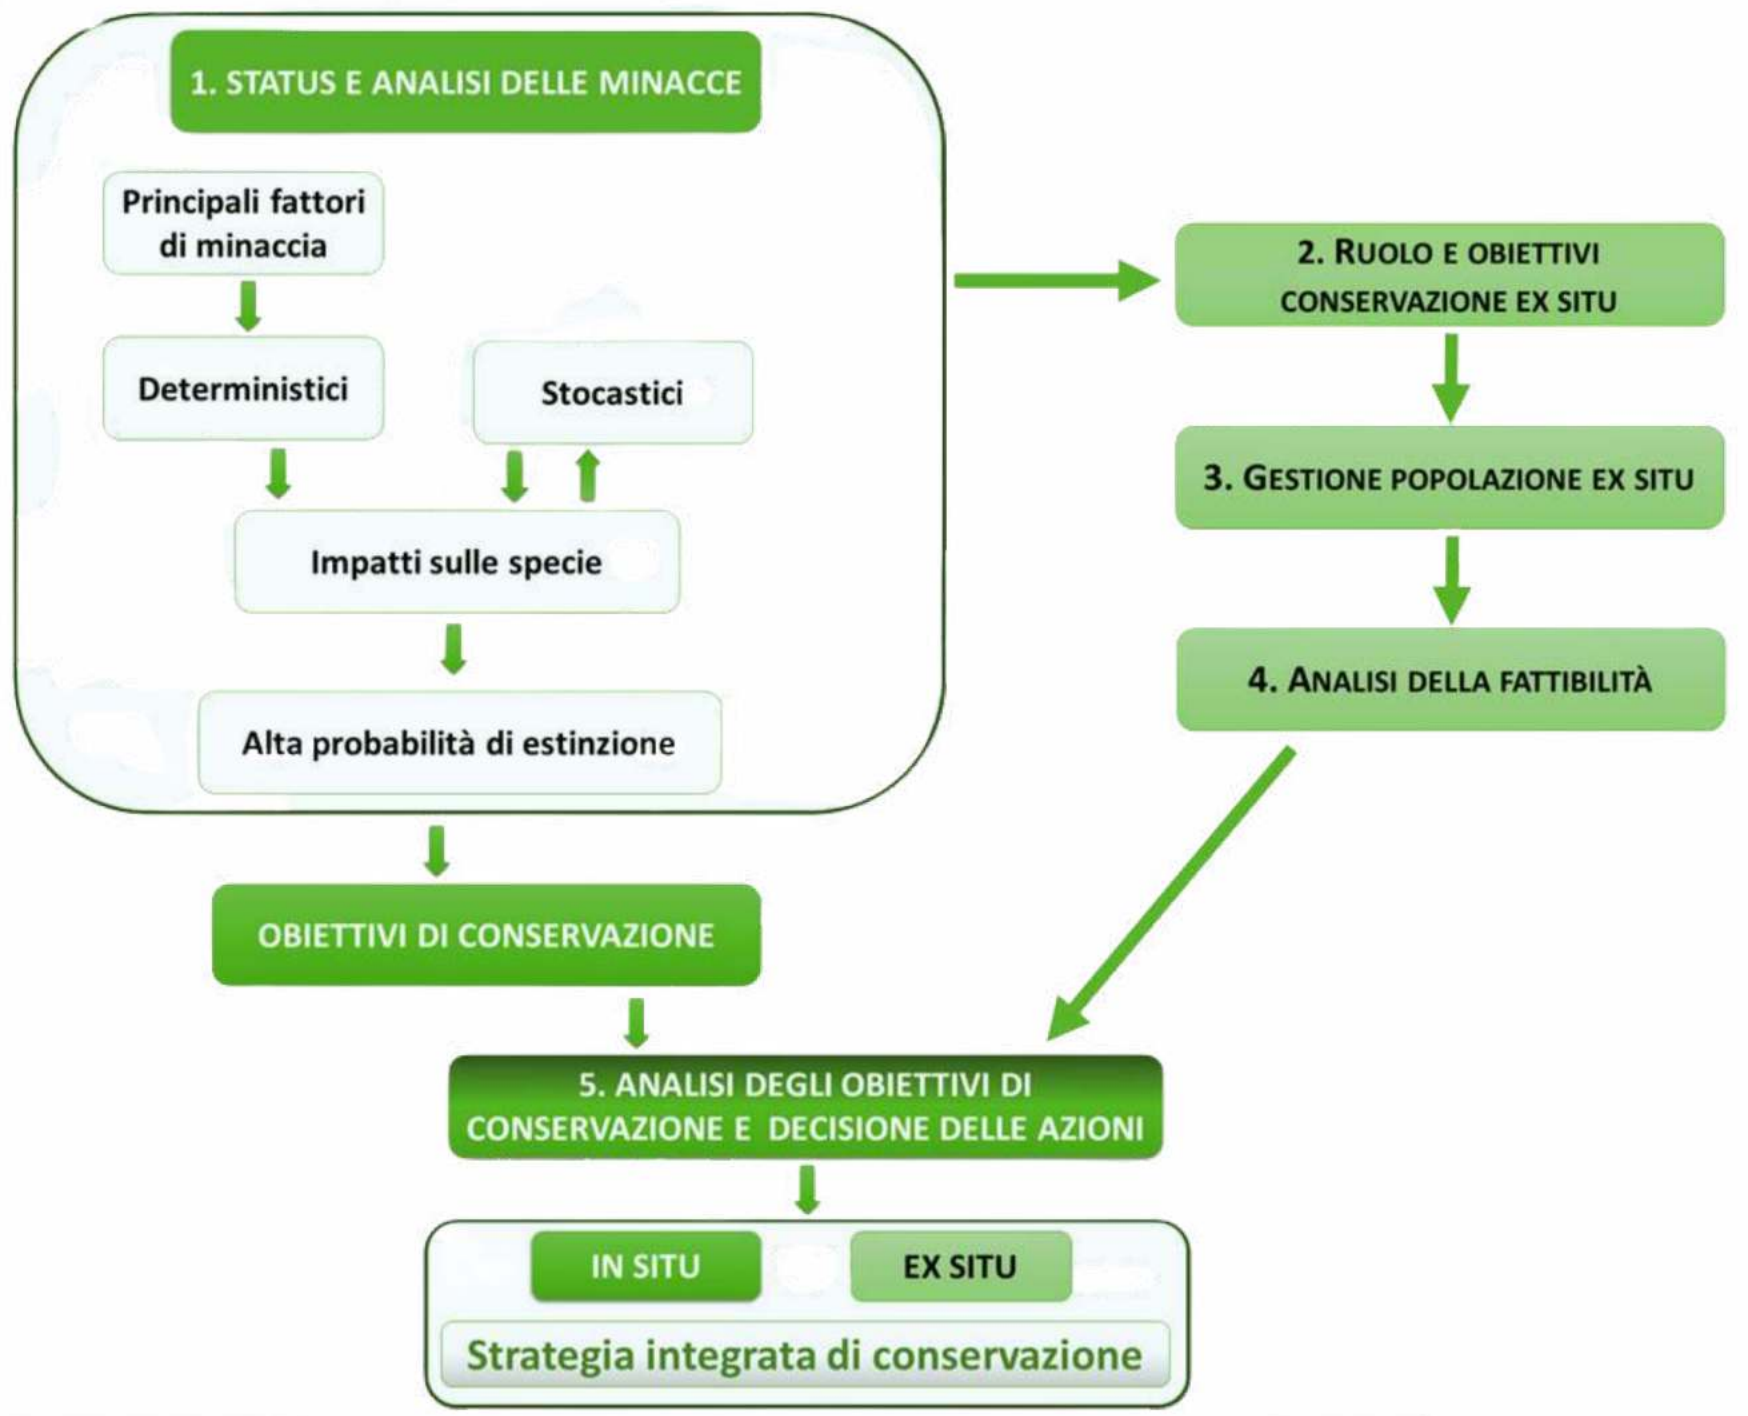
1. STATUS E ANALISI DELLE MINACCE

Principali fattori di minaccia

Deterministici

Stocastici

Impatti sulle specie

Alta probabilità di estinzione

2. RUOLO E OBIETTIVI CONSERVAZIONE EX SITU

3. GESTIONE POPOLAZIONE EX SITU

4. ANALISI DELLA FATTIBILITÀ

OBIETTIVI DI CONSERVAZIONE

5. ANALISI DEGLI OBIETTIVI DI CONSERVAZIONE E DECISIONE DELLE AZIONI

IN SITU

EX SITU

Strategia integrata di conservazione